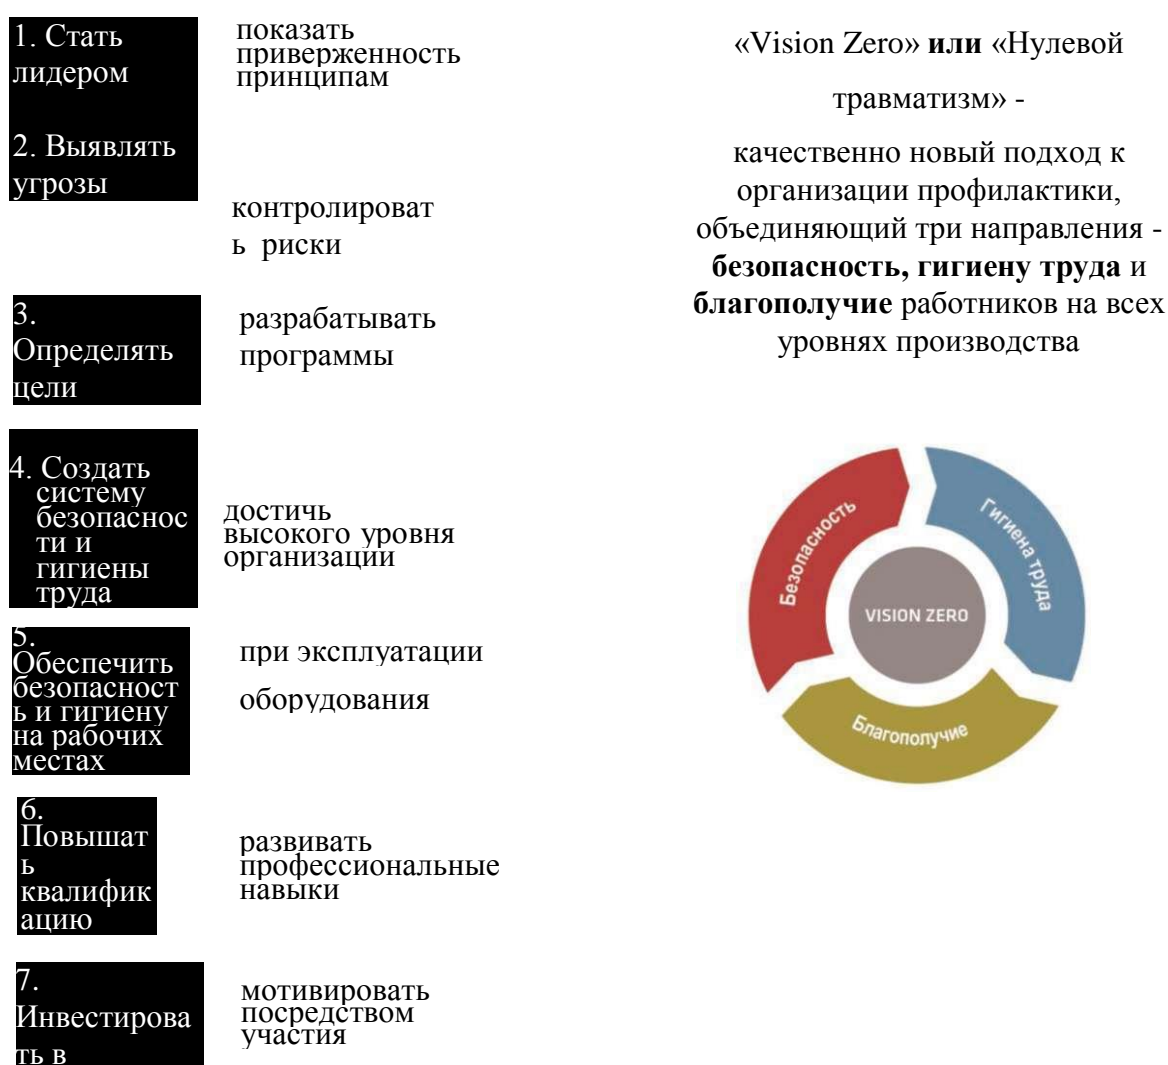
1. Стать лидером

показать приверженность принципам

2. Выявлять угрозы

контролировать риски

3. Определять цели

разрабатывать программы

4. Создать систему безопасности и гигиены труда

достичь высокого уровня организации

5. Обеспечить безопасность и гигиену на рабочих местах

при эксплуатации

оборудования

6. Повышать квалификацию

развивать профессиональные навыки

7. Инвестировать в

мотивировать посредством участия

«Vision Zero» **или** «Нулевой травматизм» -

качественно новый подход к организации профилактики, объединяющий три направления - **безопасность, гигиену труда** и **благополучие** работников на всех уровнях производства

Безопасность

Гигиена труда

VISION ZERO

Благополучие